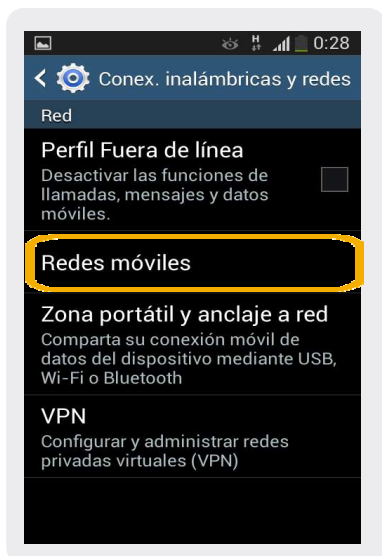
H 0:28

Conex. inalámbricas y redes

Red

Perfil Fuera de línea
Desactivar las funciones de llamadas, mensajes y datos móviles.

Redes móviles

Zona portátil y anclaje a red
Comparta su conexión móvil de datos del dispositivo mediante USB, Wi-Fi o Bluetooth

VPN
Configurar y administrar redes privadas virtuales (VPN)